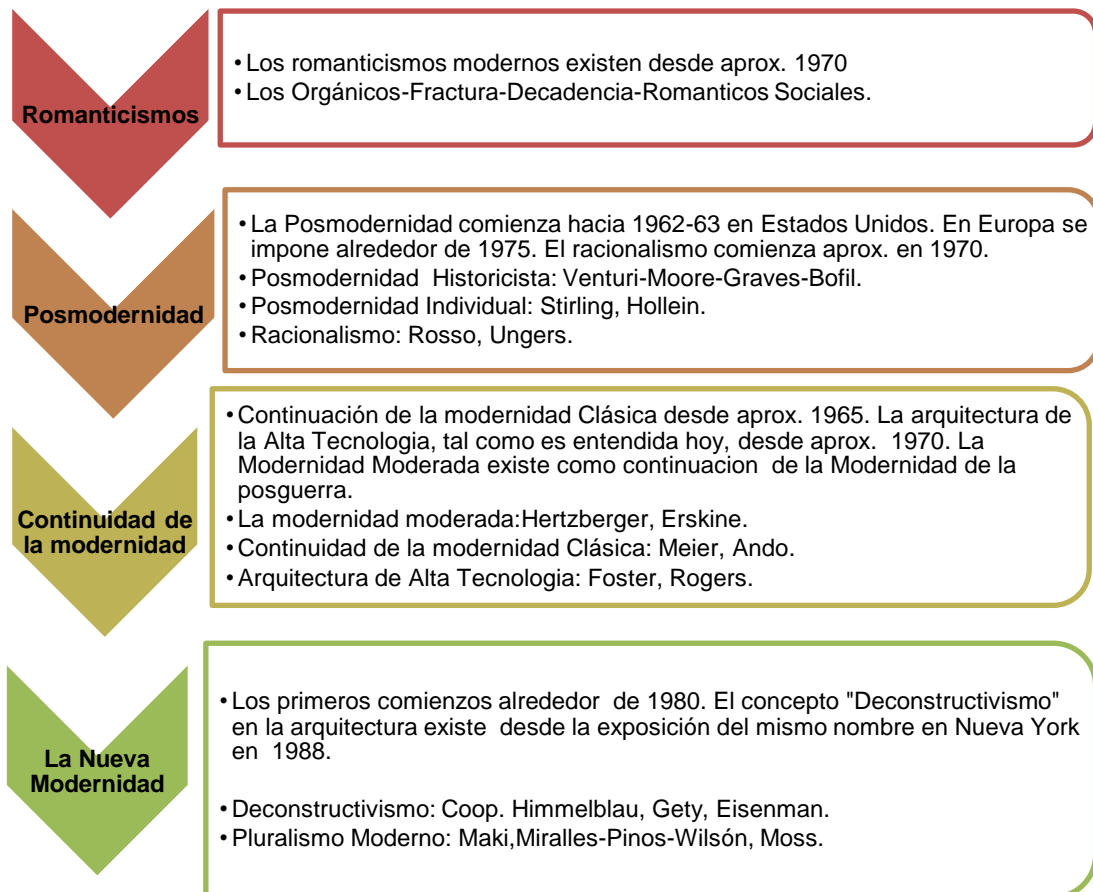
Romanticismos

• Los romanticismos modernos existen desde aprox. 1970
• Los Orgánicos-Fractura-Decadencia-Romanticos Sociales.

Posmodernidad

• La Posmodernidad comienza hacia 1962-63 en Estados Unidos. En Europa se impone alrededor de 1975. El racionalismo comienza aprox. en 1970.
• Posmodernidad Historicista: Venturi-Moore-Graves-Bofil.
• Posmodernidad Individual: Stirling, Hollein.
• Racionalismo: Rosso, Ungers.

Continuidad de la modernidad

• Continuación de la modernidad Clásica desde aprox. 1965. La arquitectura de la Alta Tecnologia, tal como es entendida hoy, desde aprox. 1970. La Modernidad Moderada existe como continuacion de la Modernidad de la posguerra.
• La modernidad moderada:Hertzberger, Erskine.
• Continuidad de la modernidad Clásica: Meier, Ando.
• Arquitectura de Alta Tecnologia: Foster, Rogers.

La Nueva Modernidad

• Los primeros comienzos alrededor de 1980. El concepto "Deconstructivismo" en la arquitectura existe desde la exposición del mismo nombre en Nueva York en 1988.
• Deconstructivismo: Coop. Himmelblau, Gety, Eisenman.
• Pluralismo Moderno: Maki,Miralles-Pinos-Wilsón, Moss.